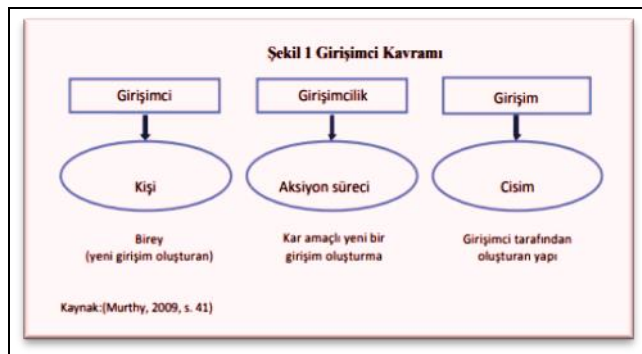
Şekil 1 Girişimci Kavramı

Girişimci

Girişimcilik

Girişim

Kişi

Aksiyon süreci

Cisim

Birey
(yeni girişim oluşturan)

Kar amaçlı yeni bir girişim oluşturma

Girişimci tarafından oluşturan yapı

Kaynak:(Murthy, 2009, s. 41)